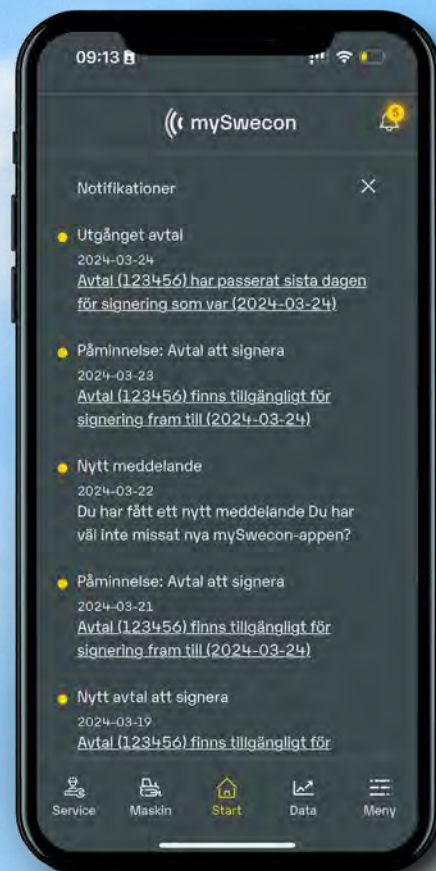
09:13

mySwecon

5

Notifikationer

×

Utgånget avtal
2024-03-24
Avtal (123456) har passerat sista dagen för signering som var (2024-03-24)

Påminnelse: Avtal att signera
2024-03-23
Avtal (123456) finns tillgängligt för signering fram till (2024-03-24)

Nytt meddelande
2024-03-22
Du har fått ett nytt meddelande Du har väl inte missat nya mySwecon-appen?

Påminnelse: Avtal att signera
2024-03-21
Avtal (123456) finns tillgängligt för signering fram till (2024-03-24)

Nytt avtal att signera
2024-03-19
Avtal (123456) finns tillgängligt för

Service Maskin Start Data Meny